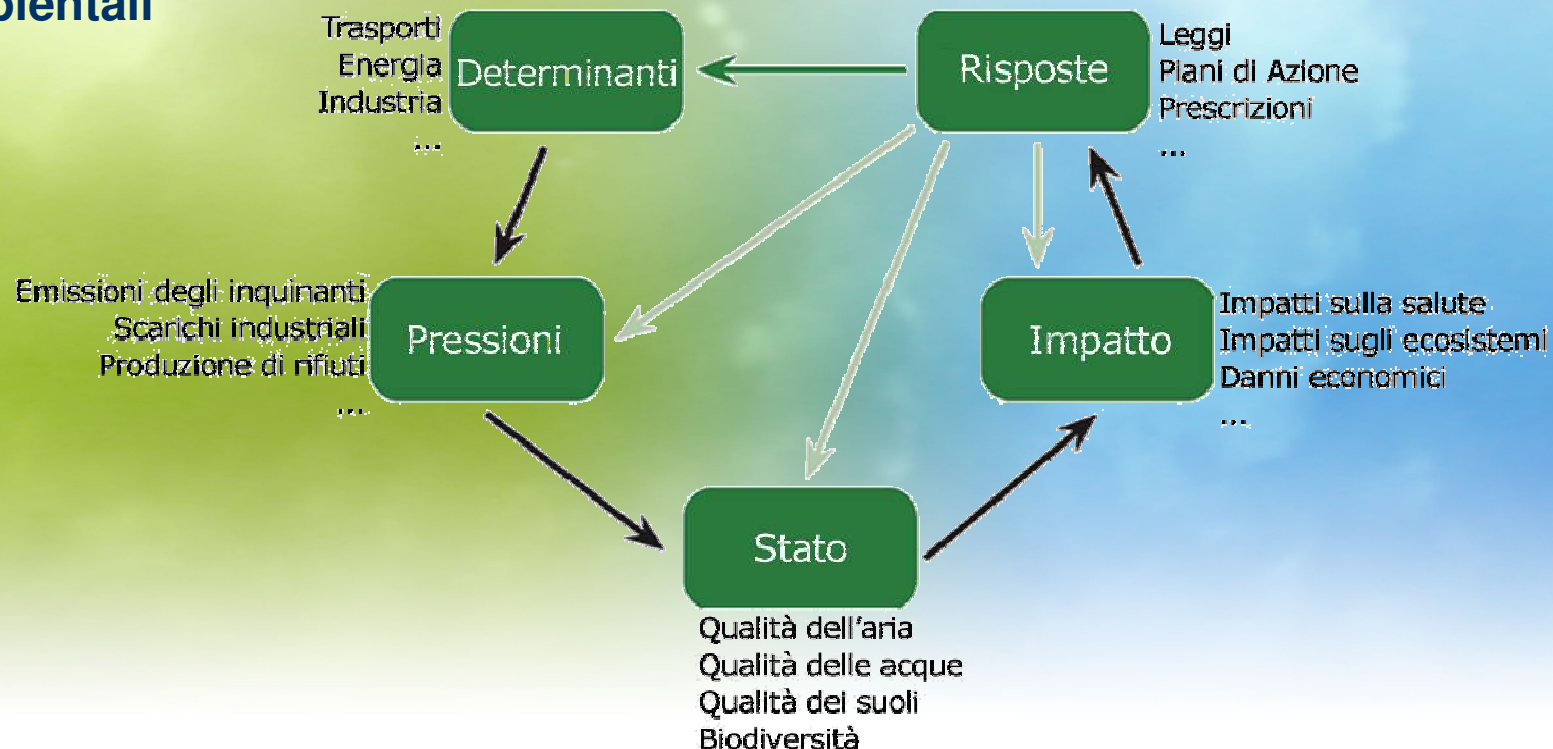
bientali

Trasporti
Energia
Industria
...

Determinanti

Risposte

Leggi
Piani di Azione
Prescrizioni
...

Emissioni degli inquinanti
Scarichi industriali
Produzione di rifiuti
...

Pressioni

Impatto

Impatti sulla salute
Impatti sugli ecosistemi
Danni economici
...

Stato

Qualità dell'aria
Qualità delle acque
Qualità dei suoli
Biodiversità